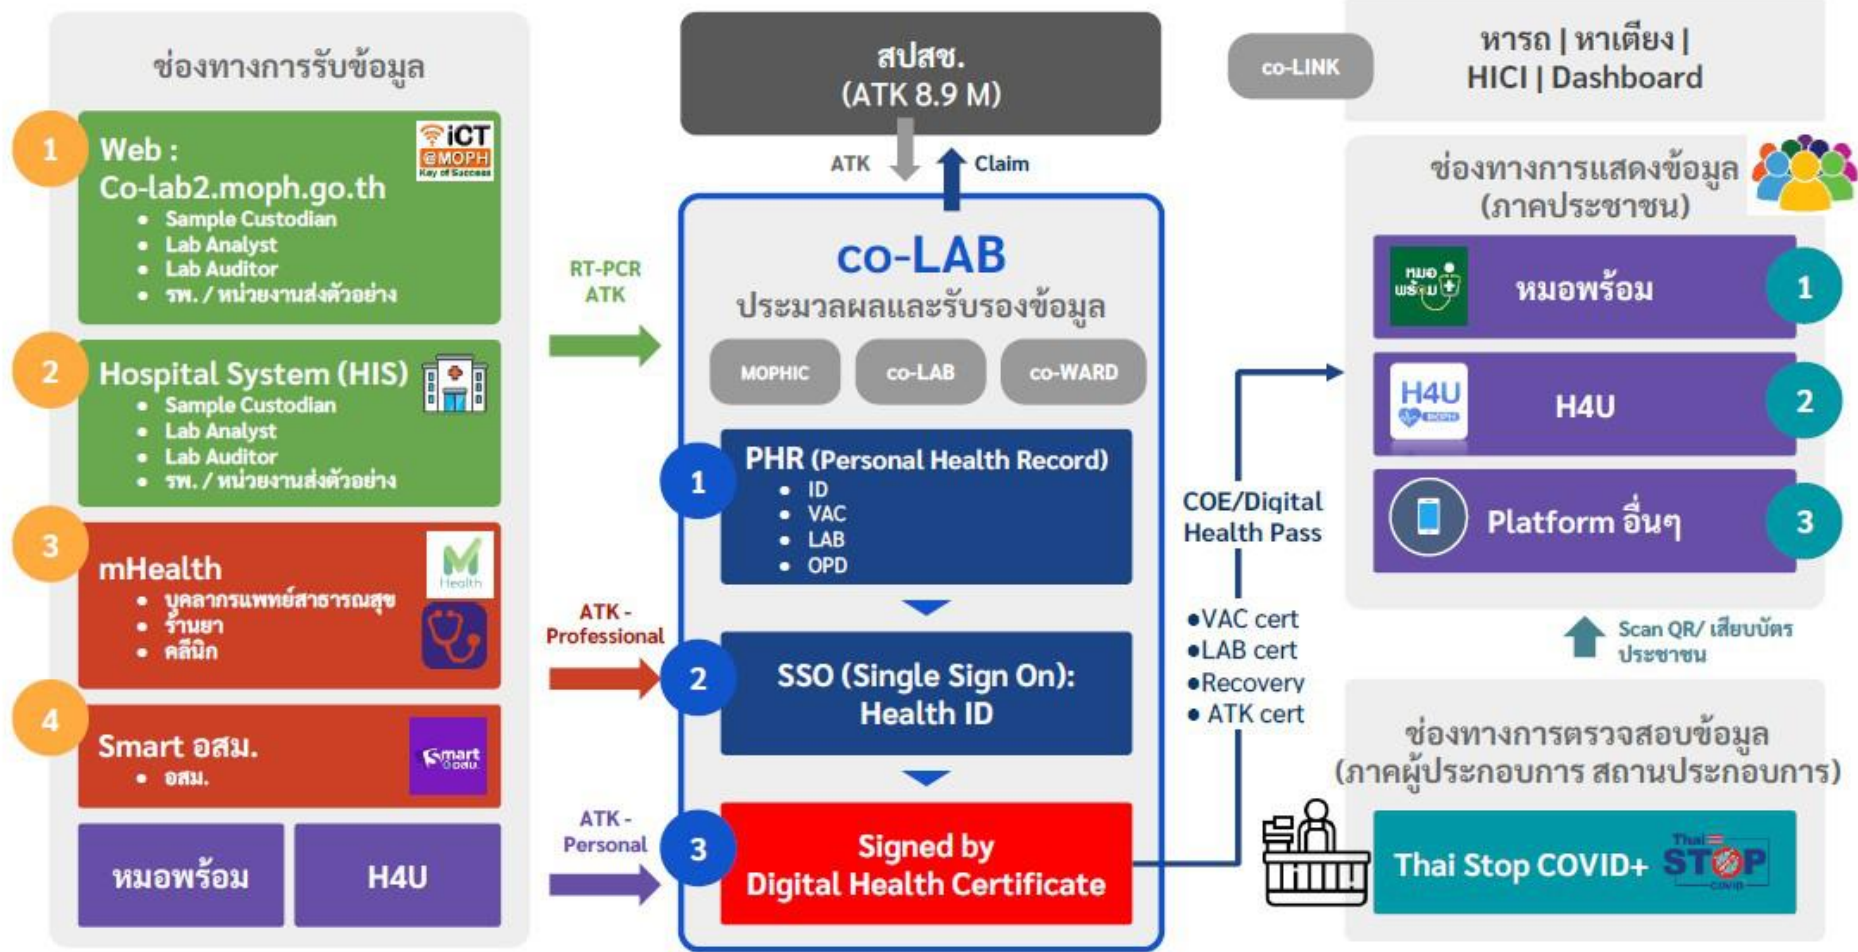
ช่องทางการรับข้อมูล

1 Web : Co-lab2.moph.go.th
- Sample Custodian
- Lab Analyst
- Lab Auditor
- รพ. / หน่วยงานส่งตัวอย่าง

iCT @MOPH Key of Success

2 Hospital System (HIS)
- Sample Custodian
- Lab Analyst
- Lab Auditor
- รพ. / หน่วยงานส่งตัวอย่าง

3 mHealth
- บุคลากรแพทย์สาธารณสุข
- ร้านยา
- คลีนิก

M Health

4 Smart อสม.
- อสม.

Smart อสม.

หมอพร้อม

H4U

RT-PCR ATK

ATK - Professional

ATK - Personal

สปสช. (ATK 8.9 M)

ATK

Claim

co-LAB
ประมวลผลและรับรองข้อมูล

MOPHIC

co-LAB

co-WARD

1 PHR (Personal Health Record)
- ID
- VAC
- LAB
- OPD

2 SSO (Single Sign On): Health ID

3 Signed by Digital Health Certificate

co-LINK

หารถ | หาเตียง | HICI | Dashboard

ช่องทางการแสดงข้อมูล (ภาคประชาชน)

หมอพร้อม 1

H4U 2

Platform อื่นๆ 3

COE/Digital Health Pass

●VAC cert
●LAB cert
●Recovery
● ATK cert

Scan QR/ เสียบบัตรประชาชน

ช่องทางการตรวจสอบข้อมูล (ภาคผู้ประกอบการ สถานประกอบการ)

Thai Stop COVID+

Thai STOP COVID